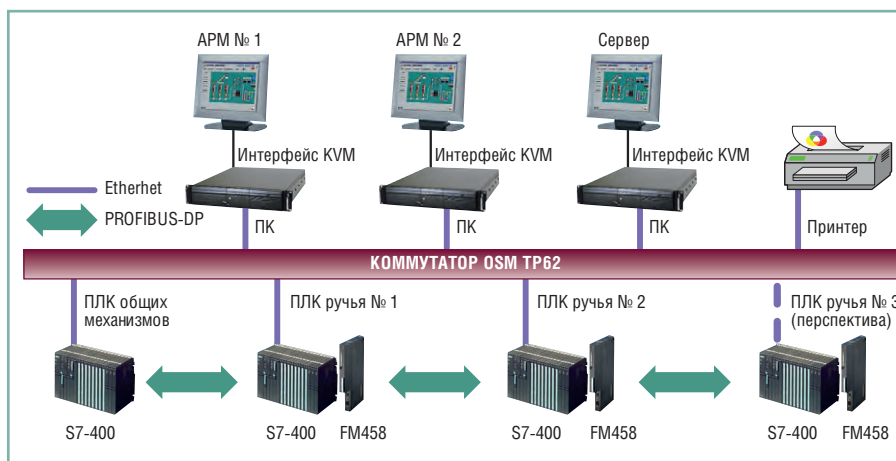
АРМ № 1

АРМ № 2

Сервер

Интерфейс KVM

Интерфейс KVM

Интерфейс KVM

Etherhet

PROFIBUS-DP

ПК

ПК

ПК

Принтер

КОММУТАТОР OSM TP62

ПЛК общих механизмов

ПЛК ручья № 1

ПЛК ручья № 2

ПЛК ручья № 3 (перспектива)

S7-400

S7-400

FM458

S7-400

FM458

S7-400

FM458